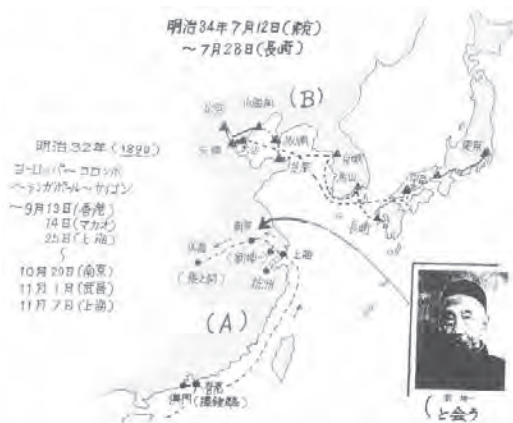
明治34年7月12日(敦賀)
～7月28日(長崎)

(B)

明治32年(1899)
ヨーロッパ～コロンボ
～シンガポール～サイゴン
～9月13日(香港)
14日(マカオ)
25日(上海)
～
10月20日(南京)
11月1日(武昌)
11月7日(上海)

(A)

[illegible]
北京
天津
旅順
釜山
京城
東京
名古屋
長崎
南京
漢口
蘇州
上海
杭州
(長江流)
香港
澳門(媽祖廟)

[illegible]
(と会う